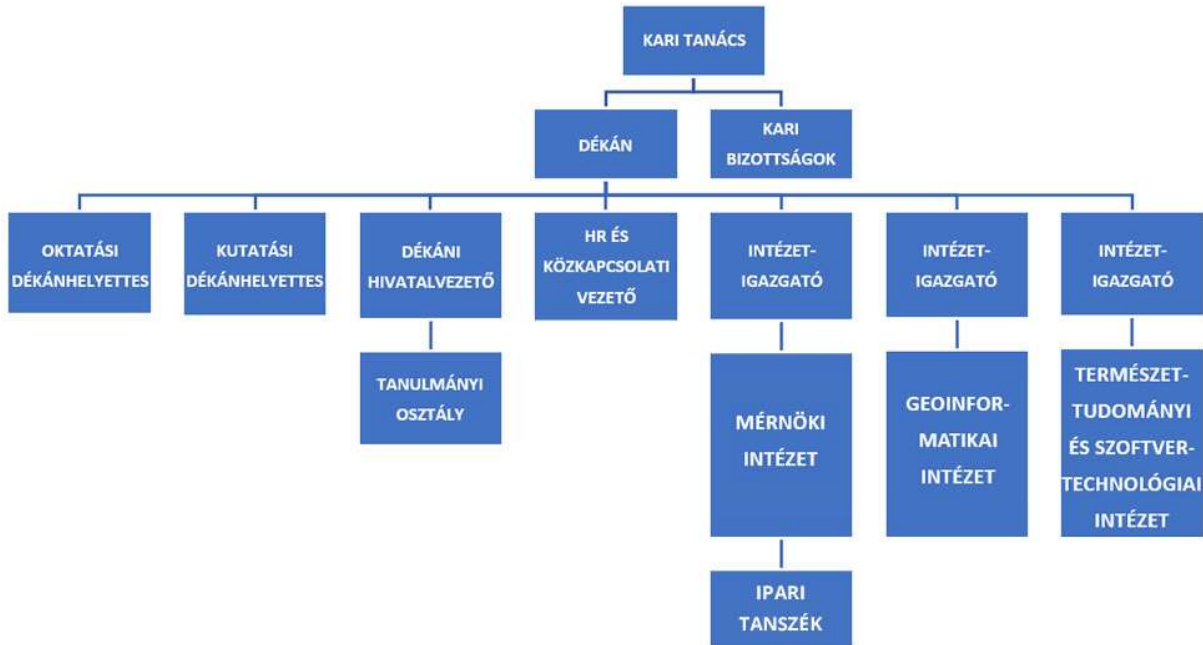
KARI TANÁCS

DÉKÁN

KARI BIZOTTSÁGOK

OKTATÁSI DÉKÁNHELYETTES

KUTATÁSI DÉKÁNHELYETTES

DÉKÁNI HIVATALVEZETŐ

TANULMÁNYI OSZTÁLY

HR ÉS KÖZKAPCSOLATI VEZETŐ

INTÉZET-IGAZGATÓ

MÉRNÖKI INTÉZET

IPARI TANSZÉK

INTÉZET-IGAZGATÓ

GEOINFORMATIKAI INTÉZET

INTÉZET-IGAZGATÓ

TERMÉSZET-TUDOMÁNYI ÉS SZOFTVER-TECHNOLÓGIAI INTÉZET